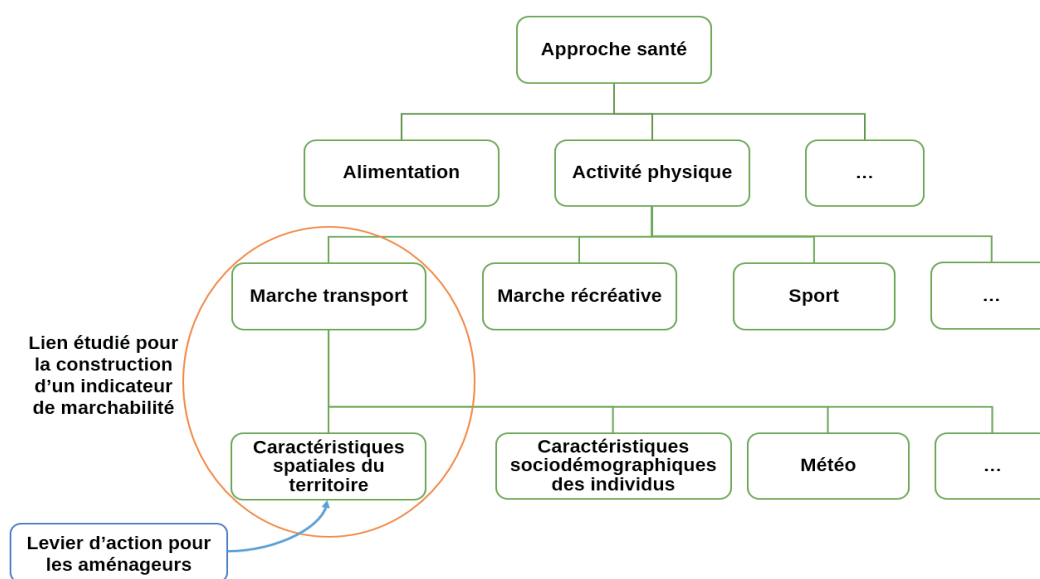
Approche santé

Alimentation

Activité physique

…

Marche transport

Marche récréative

Sport

…

Lien étudié pour la construction d’un indicateur de marchabilité

Caractéristiques spatiales du territoire

Caractéristiques sociodémographiques des individus

Météo

…

Levier d’action pour les aménageurs